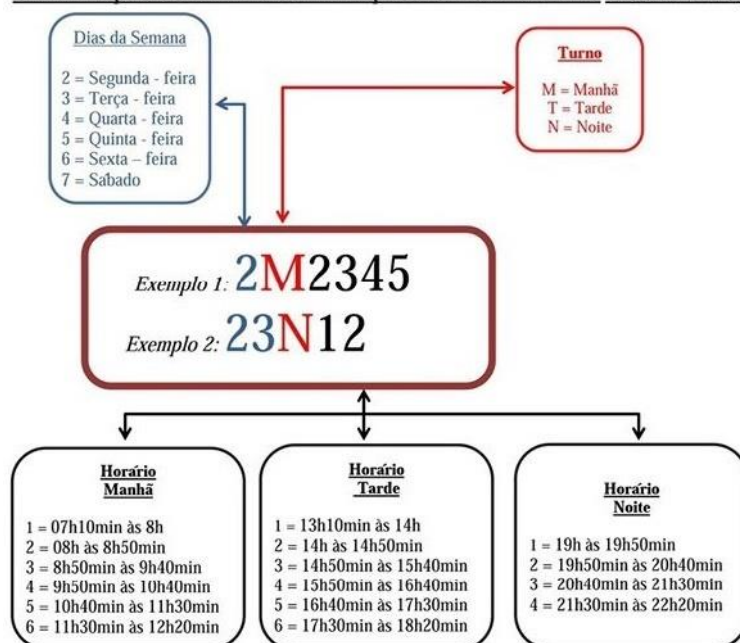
Dias da Semana

2 = Segunda - feira
3 = Terça - feira
4 = Quarta - feira
5 = Quinta - feira
6 = Sexta – feira
7 = Sabado

Turno

M = Manhã
T = Tarde
N = Noite

Exemplo 1: 2M2345

Exemplo 2: 23N12

Horário Manhã

1 = 07h10min às 8h
2 = 08h às 8h50min
3 = 8h50min às 9h40min
4 = 9h50min às 10h40min
5 = 10h40min às 11h30min
6 = 11h30min às 12h20min

Horário Tarde

1 = 13h10min às 14h
2 = 14h às 14h50min
3 = 14h50min às 15h40min
4 = 15h50min às 16h40min
5 = 16h40min às 17h30min
6 = 17h30min às 18h20min

Horário Noite

1 = 19h às 19h50min
2 = 19h50min às 20h40min
3 = 20h40min às 21h30min
4 = 21h30min às 22h20min